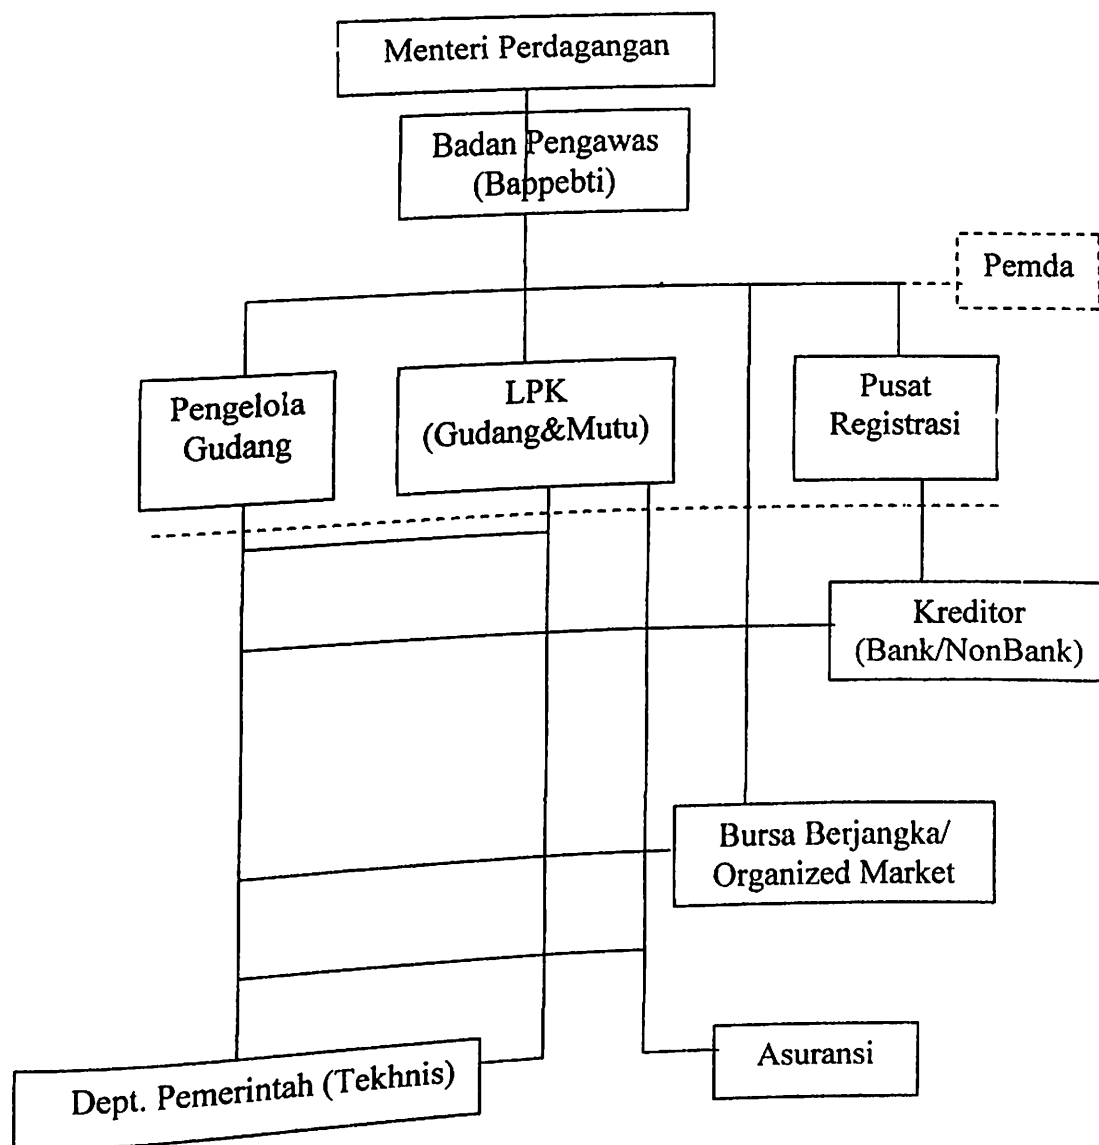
Menteri Perdagangan

Badan Pengawas (Bappebti)

Pemda

Pengelola Gudang

LPK (Gudang&Mutu)

Pusat Registrasi

Kreditor (Bank/NonBank)

Bursa Berjangka/ Organized Market

Asuransi

Dept. Pemerintah (Tekhnis)